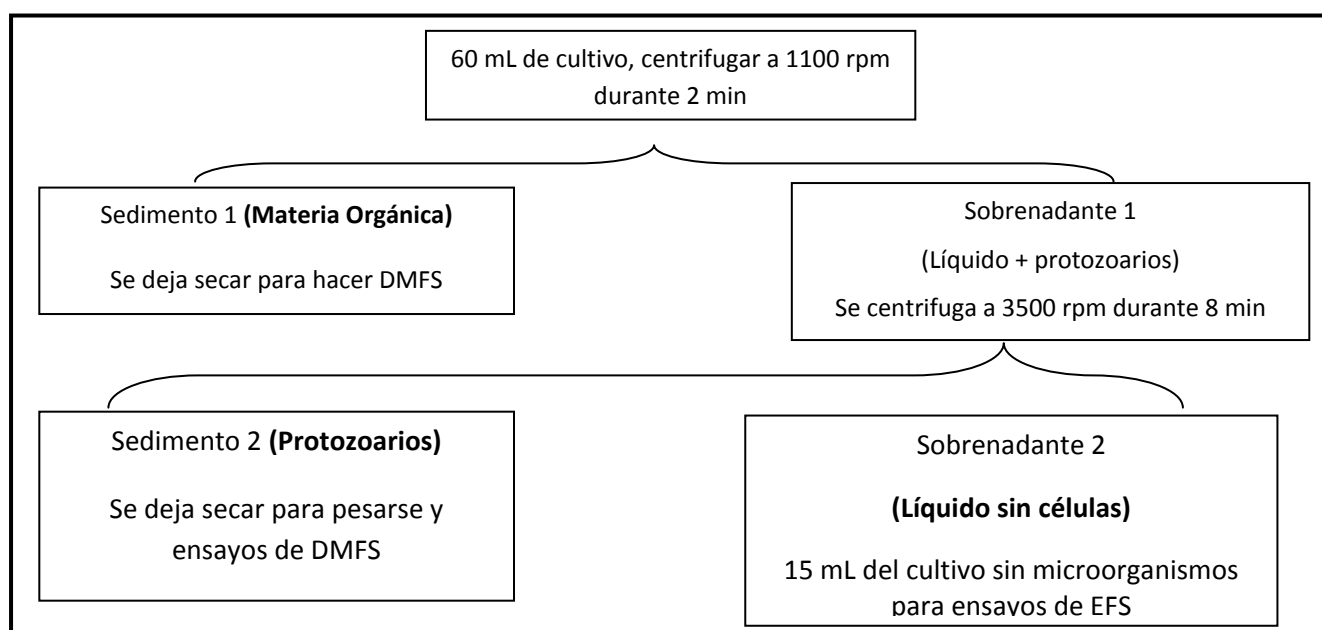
60 mL de cultivo, centrifugar a 1100 rpm durante 2 min

Sedimento 1 **(Materia Orgánica)**

Se deja secar para hacer DMFS

Sobrenadante 1

(Líquido + protozoarios)

Se centrifuga a 3500 rpm durante 8 min

Sedimento 2 **(Protozoarios)**

Se deja secar para pesarse y ensayos de DMFS

Sobrenadante 2

**(Líquido sin células)**

15 mL del cultivo sin microorganismos para ensayos de EFS